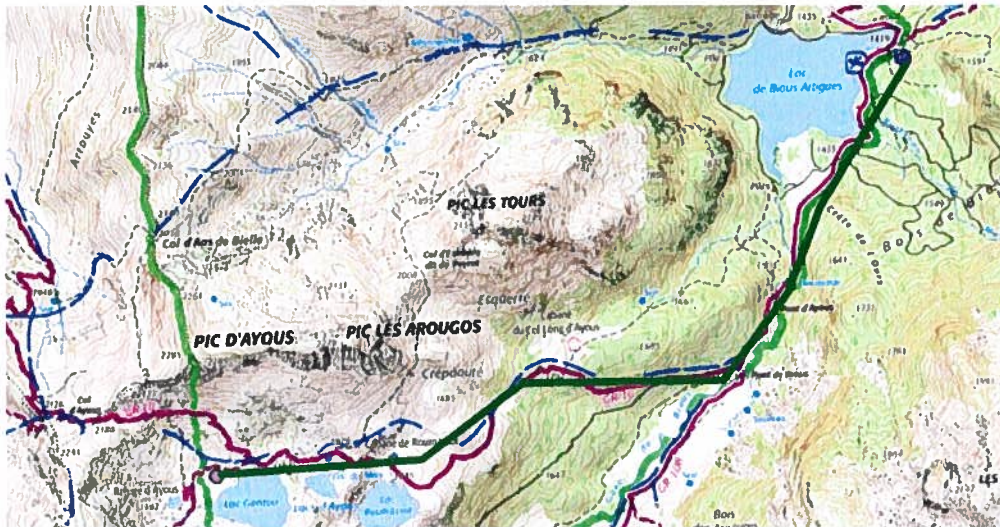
Lac de Bious Artigues

PIC LES TOURS

Col d'Aas de Bielle

PIC D'AYOUS

PIC LES AROUGOS

Crêpdouté

Etquerre

Cabane du Col Long d'Ayous

Col d'Ayous

Lac Gentau

Lac Roumassot

Bois de Bious

Pont de Bious

Bon

GR 10

45